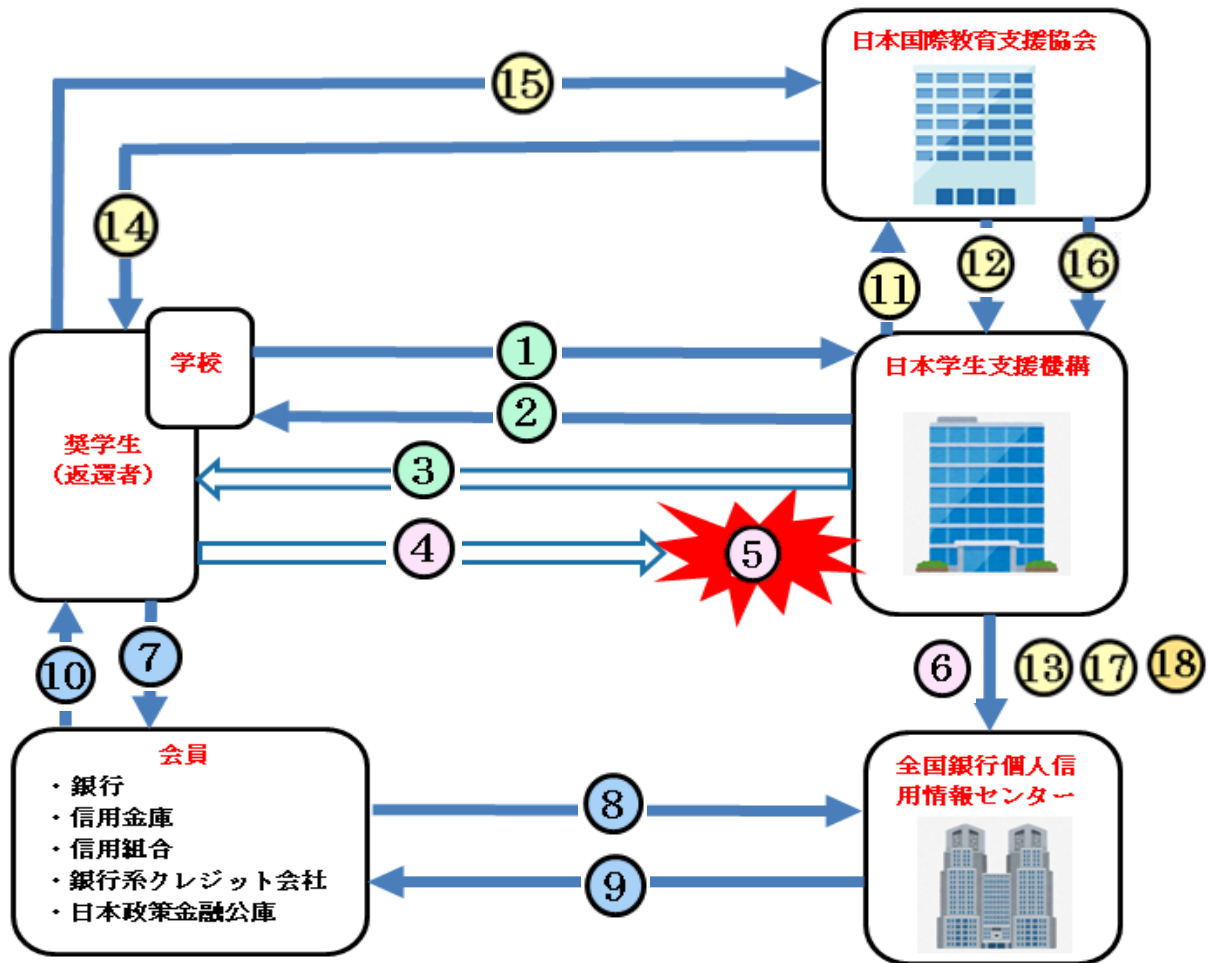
日本国際教育支援協会

15

14

11

12

16

学校

1

日本学生支援機構

2

奨学生
（返還者）

3

4

5

6

13 17 18

10

7

会員
・銀行
・信用金庫
・信用組合
・銀行系クレジット会社
・日本政策金融公庫

8

9

全国銀行個人信用情報センター